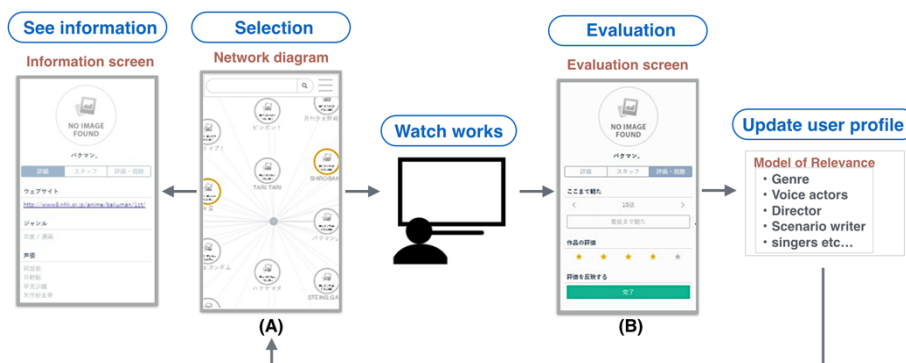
See information

Information screen

NO IMAGE FOUND

バクマン。

詳細 スタッフ 評価・視聴

ウェブサイト

http://www8.nhk.or.jp/anime/bakuman/

ジャンル

声優

Selection

Network diagram

TARI TARI

SHIROBAKO

STEINS;GATE

Watch works

Evaluation

Evaluation screen

NO IMAGE FOUND

バクマン。

詳細 スタッフ 評価・視聴

ここまで観た

作品の評価

評価を反映する

完了

Update user profile

Model of Relevance

• Genre
• Voice actors
• Director
• Scenario writer
• singers etc…

(A)

(B)